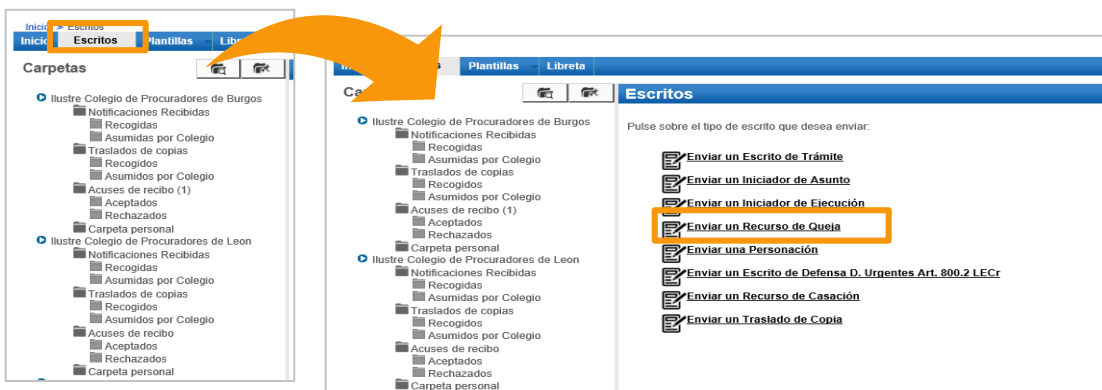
Inicio > Escritos
Inicio Escritos Plantillas Libreta

Carpetas

Ilustre Colegio de Procuradores de Burgos
Notificaciones Recibidas
Recogidas
Asumidas por Colegio
Traslados de copias
Recogidos
Asumidos por Colegio
Acuses de recibo (1)
Aceptados
Rechazados
Carpeta personal
Ilustre Colegio de Procuradores de Leon
Notificaciones Recibidas
Recogidas
Asumidas por Colegio
Traslados de copias
Recogidos
Asumidos por Colegio
Acuses de recibo
Aceptados
Rechazados
Carpeta personal

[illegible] Plantillas Libreta

Ca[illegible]

Ilustre Colegio de Procuradores de Burgos
Notificaciones Recibidas
Recogidas
Asumidas por Colegio
Traslados de copias
Recogidos
Asumidos por Colegio
Acuses de recibo (1)
Aceptados
Rechazados
Carpeta personal
Ilustre Colegio de Procuradores de Leon
Notificaciones Recibidas
Recogidas
Asumidas por Colegio
Traslados de copias
Recogidos
Asumidos por Colegio
Acuses de recibo
Aceptados
Rechazados
Carpeta personal

Escritos

Pulse sobre el tipo de escrito que desea enviar:

Enviar un Escrito de Trámite
Enviar un Iniciador de Asunto
Enviar un Iniciador de Ejecución
Enviar un Recurso de Queja
Enviar una Personación
Enviar un Escrito de Defensa D. Urgentes Art. 800.2 LECr
Enviar un Recurso de Casación
Enviar un Traslado de Copia